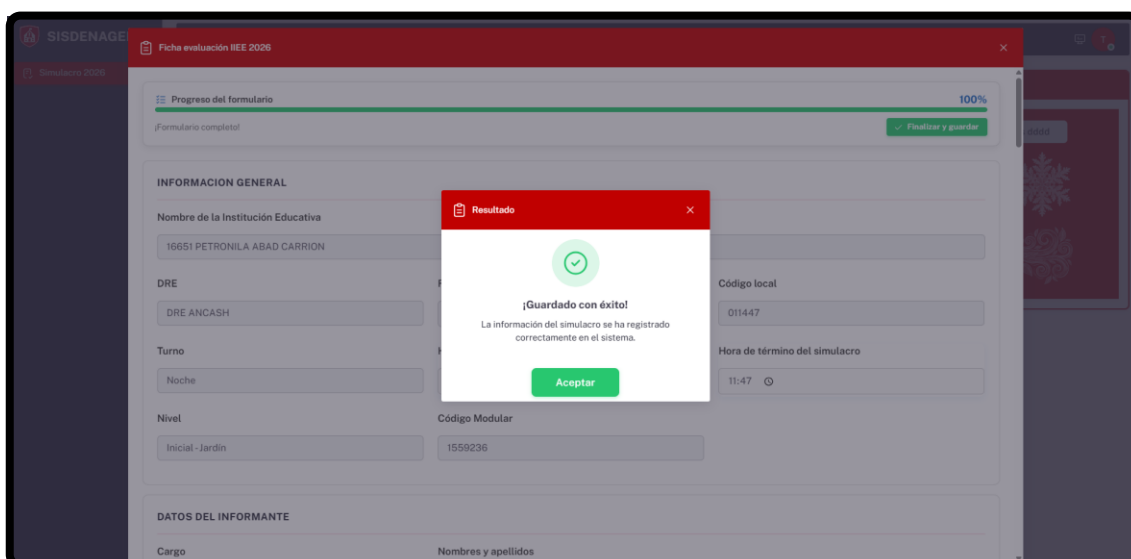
SISDENAGE

Simulacro 2026

Ficha evaluación IIEE 2026

×

Progreso del formulario

100%

¡Formulario completo!

Finalizar y guardar

INFORMACION GENERAL

Nombre de la Institución Educativa

16651 PETRONILA ABAD CARRION

DRE

DRE ANCASH

Código local

011447

Turno

Noche

Hora de término del simulacro

11:47

Nivel

Inicial - Jardín

Código Modular

1559236

DATOS DEL INFORMANTE

Cargo

Nombres y apellidos

Resultado

×

¡Guardado con éxito!

La información del simulacro se ha registrado correctamente en el sistema.

Aceptar

Addd